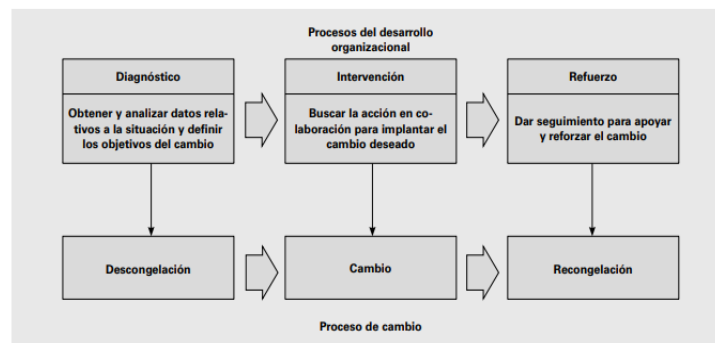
Procesos del desarrollo organizacional

Diagnóstico

Obtener y analizar datos relativos a la situación y definir los objetivos del cambio

Intervención

Buscar la acción en colaboración para implantar el cambio deseado

Refuerzo

Dar seguimiento para apoyar y reforzar el cambio

Descongelación

Cambio

Recongelación

Proceso de cambio